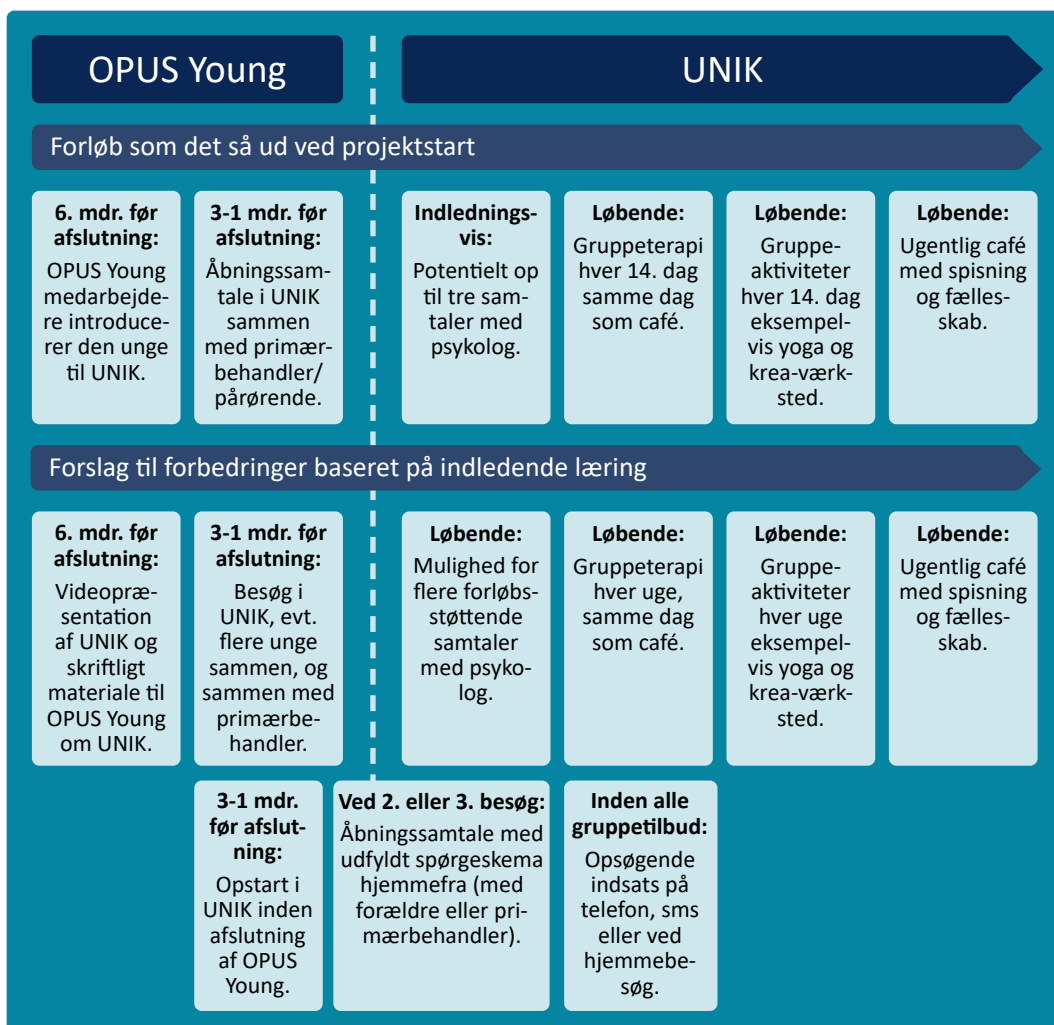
OPUS Young

UNIK

Forløb som det så ud ved projektstart

6. mdr. før afslutning:
OPUS Young medarbejdere introducerer den unge til UNIK.

3-1 mdr. før afslutning:
Åbningssamtale i UNIK sammen med primærbehandler/pårørende.

Indledningsvis:
Potentielt op til tre samtaler med psykolog.

Løbende:
Gruppeterapi hver 14. dag samme dag som café.

Løbende:
Gruppeaktiviteter hver 14. dag eksempelvis yoga og krea-værksted.

Løbende:
Ugentlig café med spisning og fællesskab.

Forslag til forbedringer baseret på indledende læring

6. mdr. før afslutning:
Videopræsentation af UNIK og skriftligt materiale til OPUS Young om UNIK.

3-1 mdr. før afslutning:
Besøg i UNIK, evt. flere unge sammen, og sammen med primærbehandler.

Løbende:
Mulighed for flere forløbsstøttende samtaler med psykolog.

Løbende:
Gruppeterapi hver uge, samme dag som café.

Løbende:
Gruppeaktiviteter hver uge eksempelvis yoga og krea-værksted.

Løbende:
Ugentlig café med spisning og fællesskab.

3-1 mdr. før afslutning:
Opstart i UNIK inden afslutning af OPUS Young.

Ved 2. eller 3. besøg:
Åbningssamtale med udfyldt spørgeskema hjemmefra (med forældre eller primærbehandler).

Inden alle gruppetilbud:
Opsøgende indsats på telefon, sms eller ved hjemmebesøg.